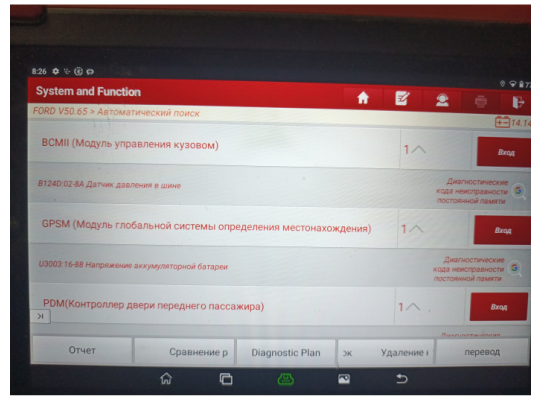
8:26

System and Function

FORD V50.65 > Автоматический поиск

14.14

BCMII (Модуль управления кузовом)

1

Вход

B124D:02-8A Датчик давления в шине

Диагностические кода неисправности постоянной памяти

GPSM (Модуль глобальной системы определения местонахождения)

1

Вход

U3003:16-88 Напряжение аккумуляторной батареи

Диагностические кода неисправности постоянной памяти

PDM(Контроллер двери переднего пассажира)

1

Вход

Отчет

Сравнение р

Diagnostic Plan

Удаление

перевод